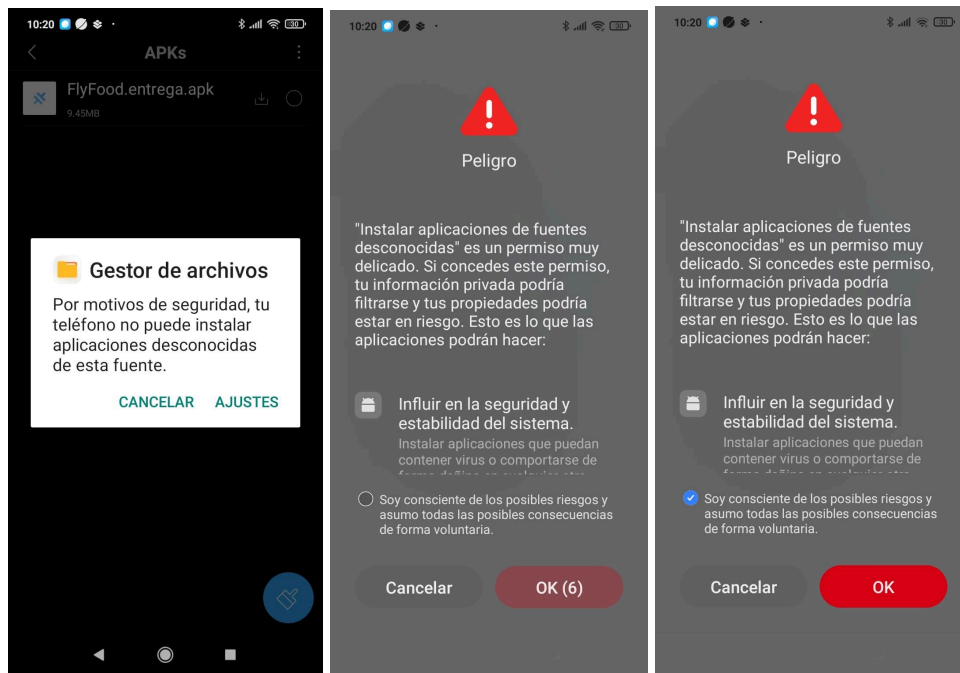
10:20

APKs

FlyFood.entrega.apk
9.45MB

Gestor de archivos

Por motivos de seguridad, tu teléfono no puede instalar aplicaciones desconocidas de esta fuente.

CANCELAR AJUSTES

10:20

Peligro

"Instalar aplicaciones de fuentes desconocidas" es un permiso muy delicado. Si concedes este permiso, tu información privada podría filtrarse y tus propiedades podría estar en riesgo. Esto es lo que las aplicaciones podrán hacer:

Influir en la seguridad y estabilidad del sistema.
Instalar aplicaciones que puedan contener virus o comportarse de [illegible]

Soy consciente de los posibles riesgos y asumo todas las posibles consecuencias de forma voluntaria.

Cancelar OK (6)

10:20

Peligro

"Instalar aplicaciones de fuentes desconocidas" es un permiso muy delicado. Si concedes este permiso, tu información privada podría filtrarse y tus propiedades podría estar en riesgo. Esto es lo que las aplicaciones podrán hacer:

Influir en la seguridad y estabilidad del sistema.
Instalar aplicaciones que puedan contener virus o comportarse de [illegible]

Soy consciente de los posibles riesgos y asumo todas las posibles consecuencias de forma voluntaria.

Cancelar OK